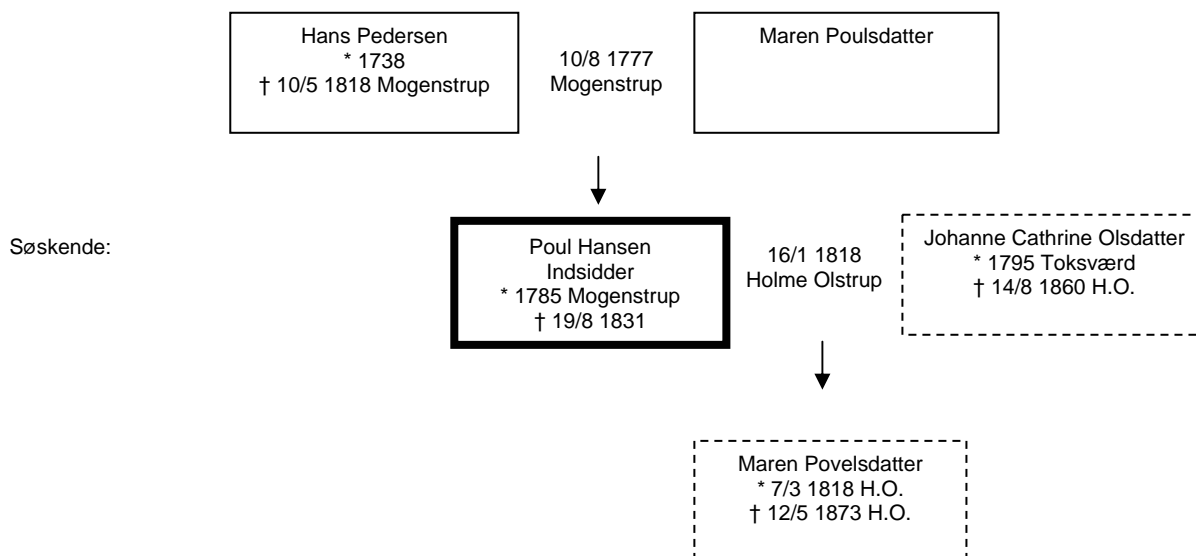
Hans Pedersen
* 1738
† 10/5 1818 Mogenstrup

10/8 1777
Mogenstrup

Maren Poulsdatter

Søskende:

Poul Hansen
Indsidder
* 1785 Mogenstrup
† 19/8 1831

16/1 1818
Holme Olstrup

Johanne Cathrine Olsdatter
* 1795 Toksværd
† 14/8 1860 H.O.

Maren Povelsdatter
* 7/3 1818 H.O.
† 12/5 1873 H.O.